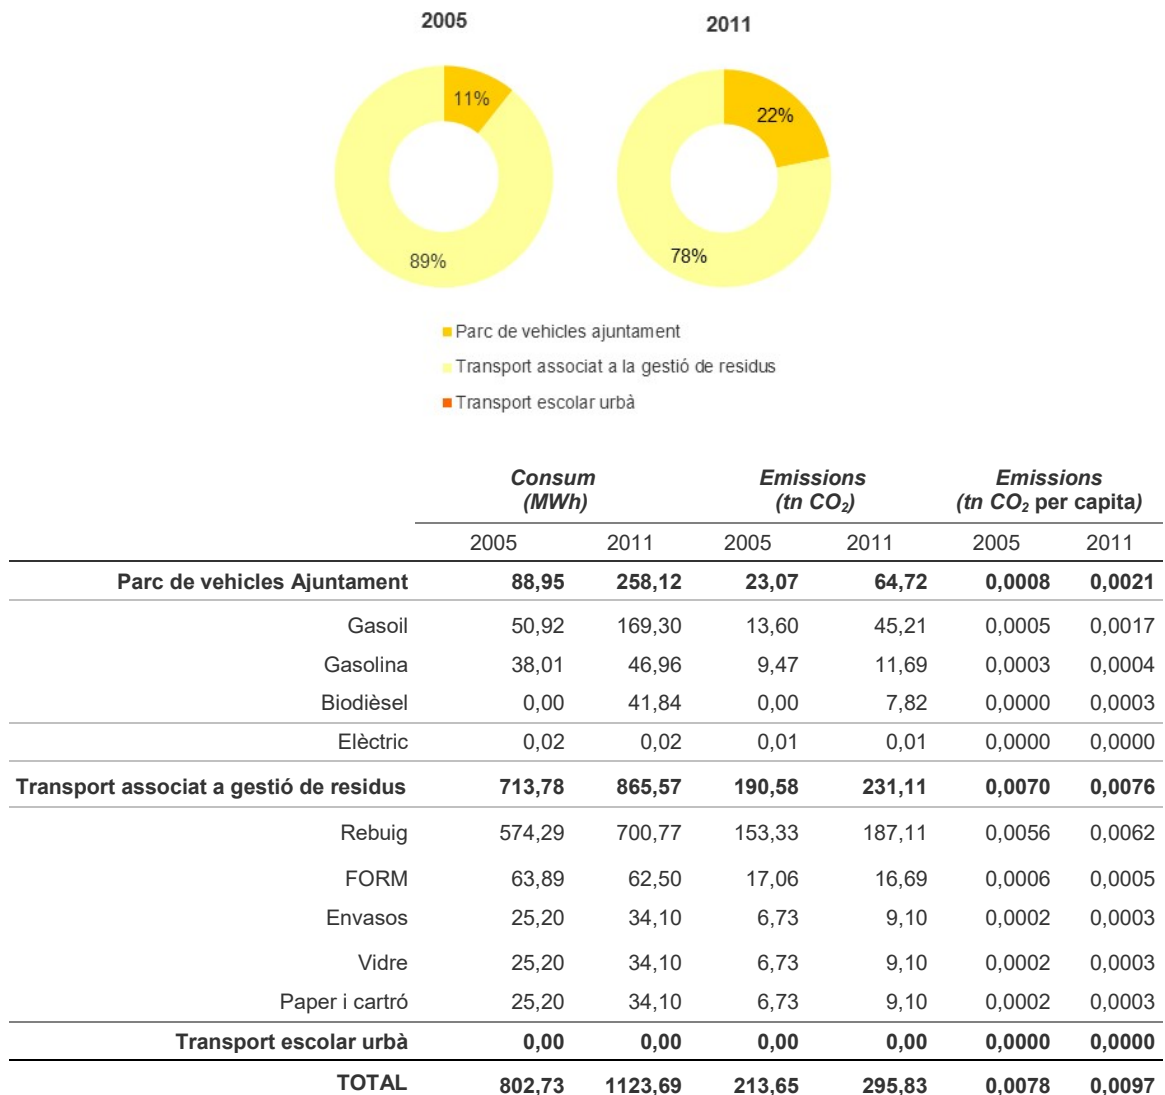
2005

2011

11%

89%

22%

78%

Parc de vehicles ajuntament

Transport associat a la gestió de residus

Transport escolar urbà

| | Consum (MWh) | | Emissions (tn $CO_2$) | | Emissions (tn $CO_2$ per capita) | |
|---|---|---|---|---|---|---|
| | 2005 | 2011 | 2005 | 2011 | 2005 | 2011 |
| **Parc de vehicles Ajuntament** | **88,95** | **258,12** | **23,07** | **64,72** | **0,0008** | **0,0021** |
| Gasoil | 50,92 | 169,30 | 13,60 | 45,21 | 0,0005 | 0,0017 |
| Gasolina | 38,01 | 46,96 | 9,47 | 11,69 | 0,0003 | 0,0004 |
| Biodièsel | 0,00 | 41,84 | 0,00 | 7,82 | 0,0000 | 0,0003 |
| Elèctric | 0,02 | 0,02 | 0,01 | 0,01 | 0,0000 | 0,0000 |
| **Transport associat a gestió de residus** | **713,78** | **865,57** | **190,58** | **231,11** | **0,0070** | **0,0076** |
| Rebuig | 574,29 | 700,77 | 153,33 | 187,11 | 0,0056 | 0,0062 |
| FORM | 63,89 | 62,50 | 17,06 | 16,69 | 0,0006 | 0,0005 |
| Envasos | 25,20 | 34,10 | 6,73 | 9,10 | 0,0002 | 0,0003 |
| Vidre | 25,20 | 34,10 | 6,73 | 9,10 | 0,0002 | 0,0003 |
| Paper i cartró | 25,20 | 34,10 | 6,73 | 9,10 | 0,0002 | 0,0003 |
| **Transport escolar urbà** | **0,00** | **0,00** | **0,00** | **0,00** | **0,0000** | **0,0000** |
| **TOTAL** | **802,73** | **1123,69** | **213,65** | **295,83** | **0,0078** | **0,0097** |